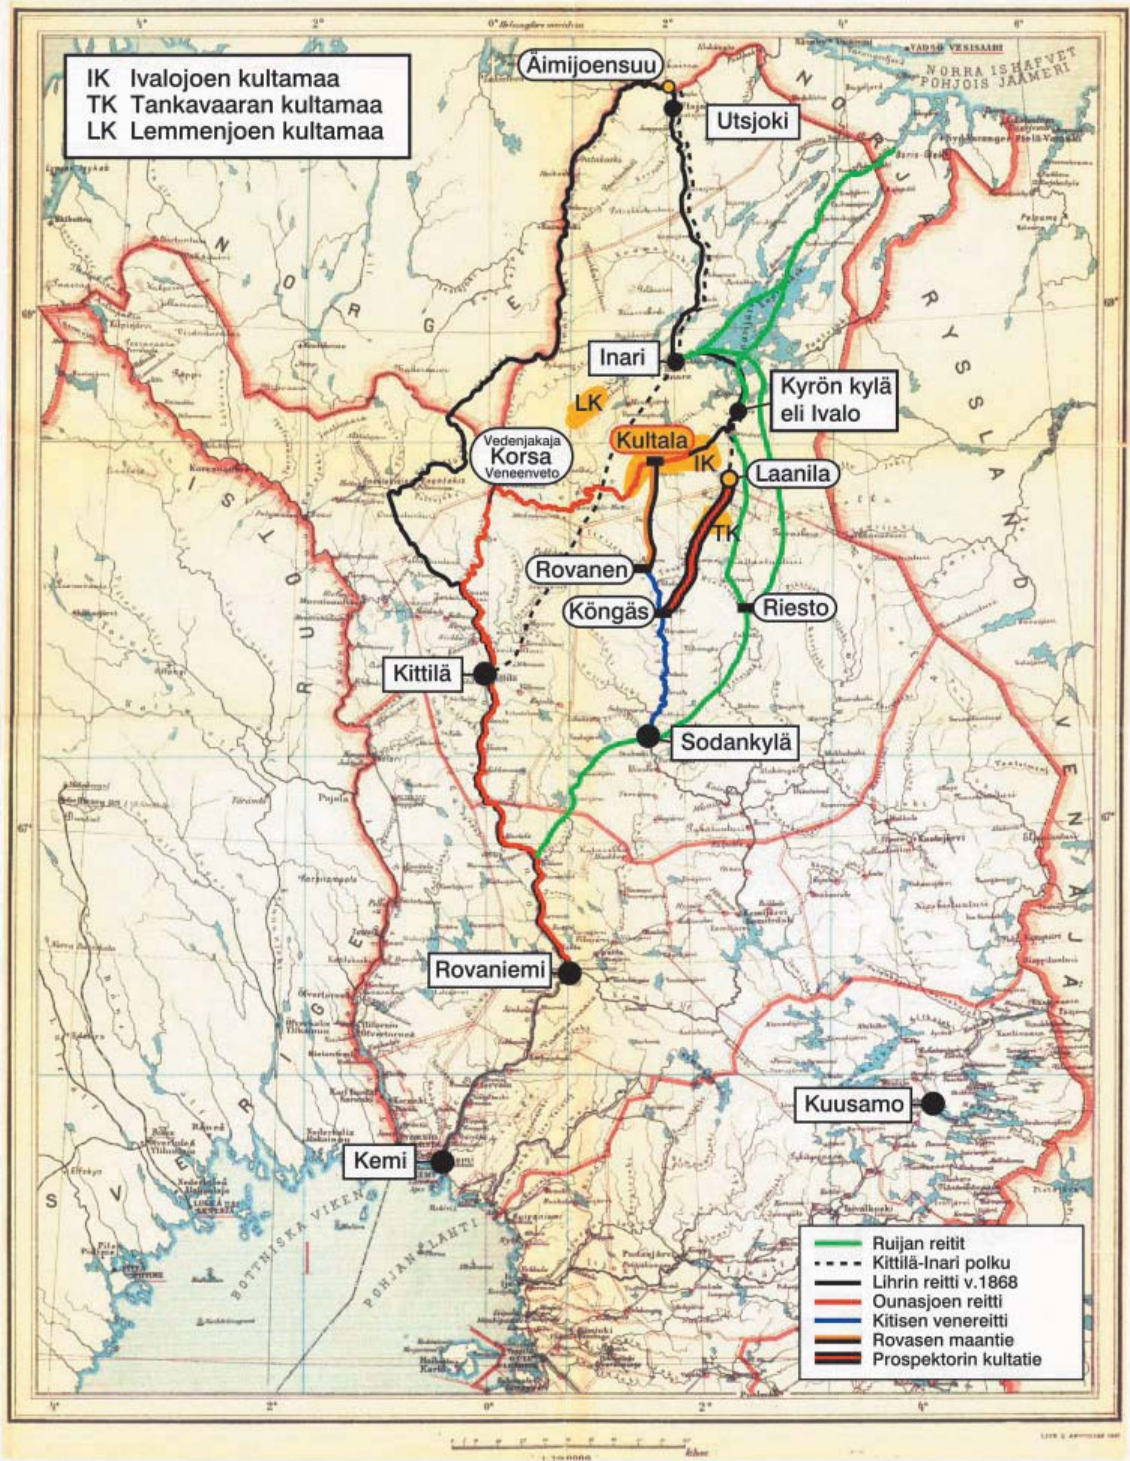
IK Ivalojoen kultamaa
TK Tankavaaran kultamaa
LK Lemmenjoen kultamaa

Äimijoensuu
Utsjoki
NORRA ISHAFVET
POHJOIS JÄÄMERI
NORJA
NORGE
Inari
Kyrön kylä eli Ivalo
LK
Vedenjakaja
Korsa
Veneenveto
Kultala
IK
Laanila
TK
Rovanen
Köngäs
Riesto
RYSSLAND
Kittilä
Sodankylä
RUOTSI
VENÄJÄ
SVERIGE
Rovaniemi
Kuusamo
Kemi
BOTTNISKA VIKEN
POHJANLAHTI

Ruijan reitit
Kittilä-Inari polku
Lihrin reitti v.1868
Ounasjoen reitti
Kitisen venereitti
Rovasen maantie
Prospektorin kultatie